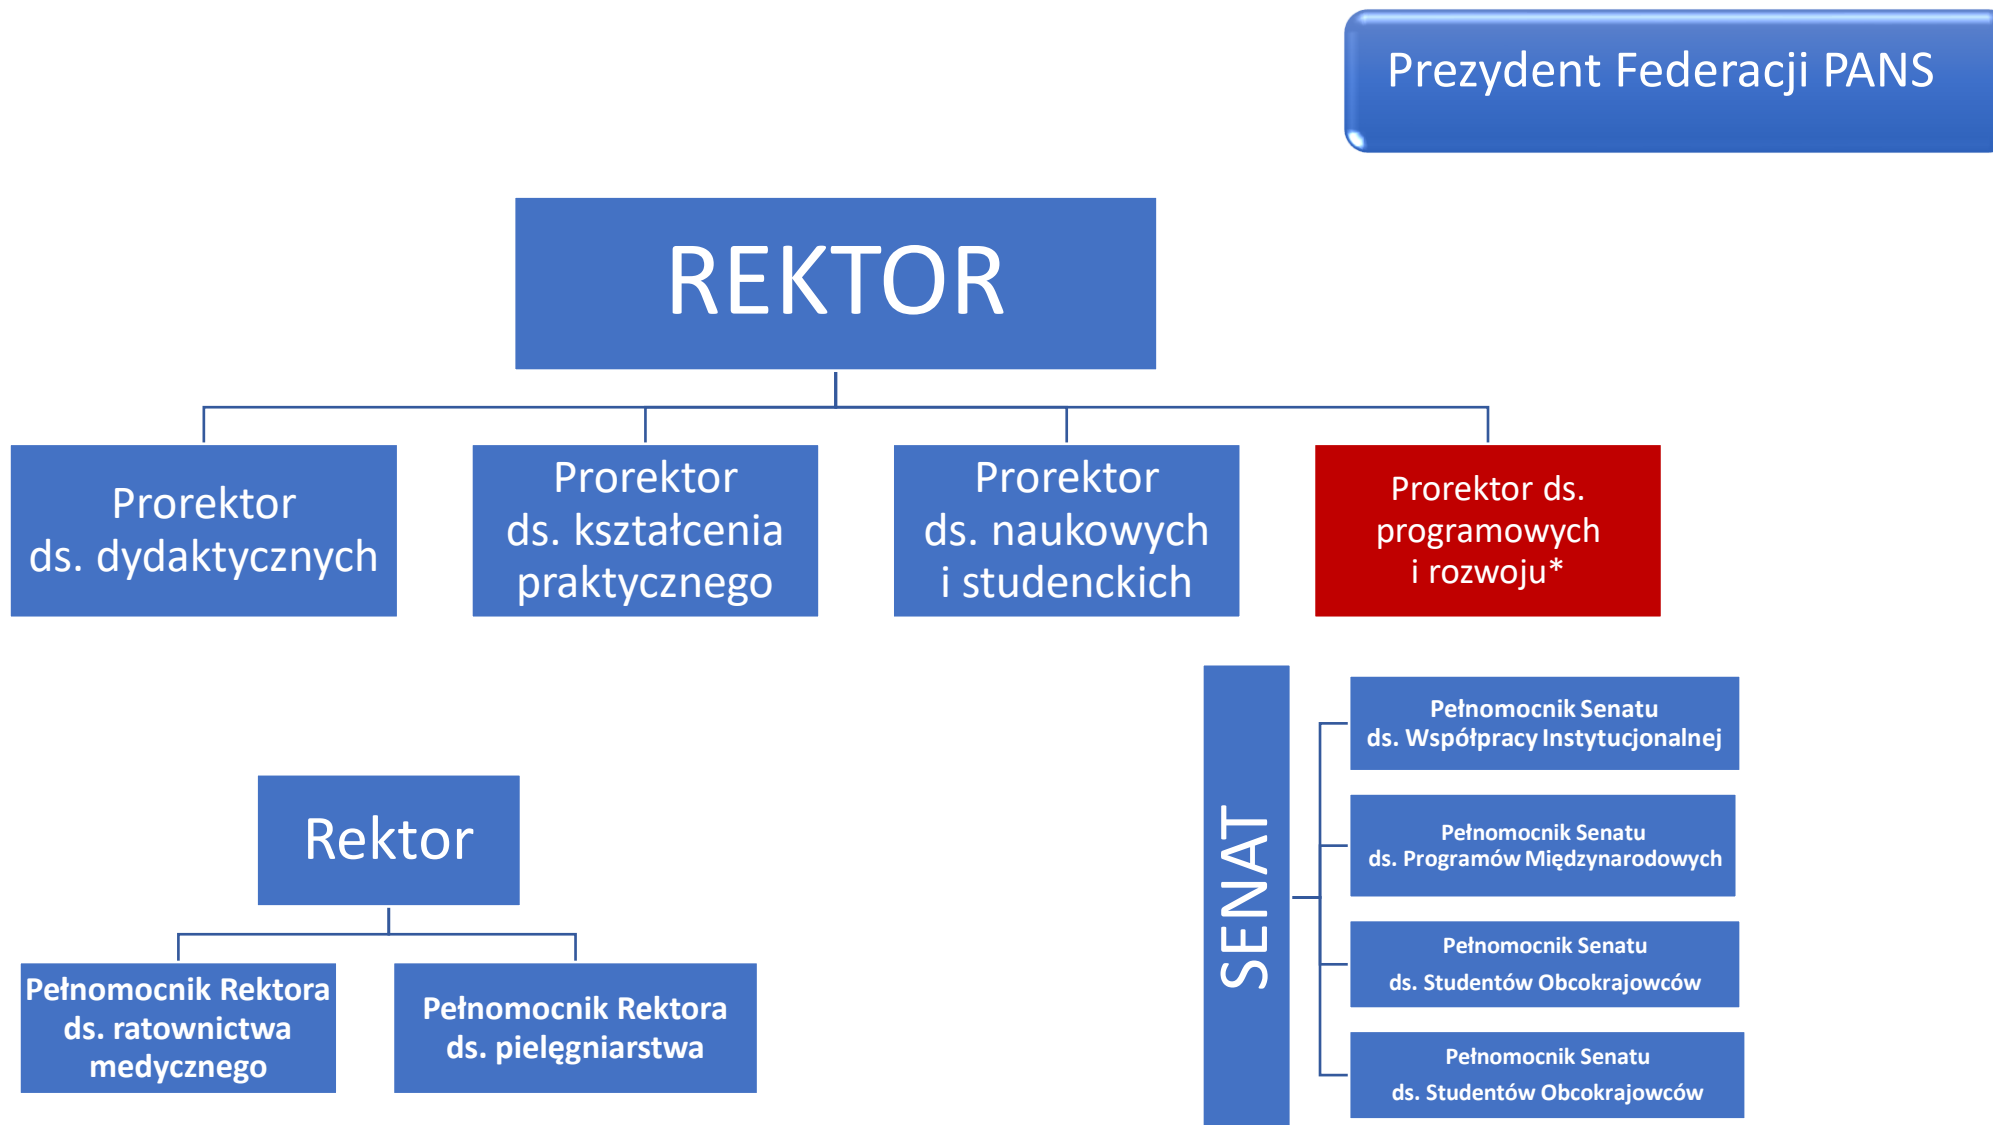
Prezydent Federacji PANS

REKTOR

Prorektor ds. dydaktycznych

Prorektor ds. kształcenia praktycznego

Prorektor ds. naukowych i studenckich

Prorektor ds. programowych i rozwoju*

Rektor

Pełnomocnik Rektora ds. ratownictwa medycznego

Pełnomocnik Rektora ds. pielęgniarstwa

SENAT

Pełnomocnik Senatu ds. Współpracy Instytucjonalnej

Pełnomocnik Senatu ds. Programów Międzynarodowych

Pełnomocnik Senatu ds. Studentów Obcokrajowców

Pełnomocnik Senatu ds. Studentów Obcokrajowców